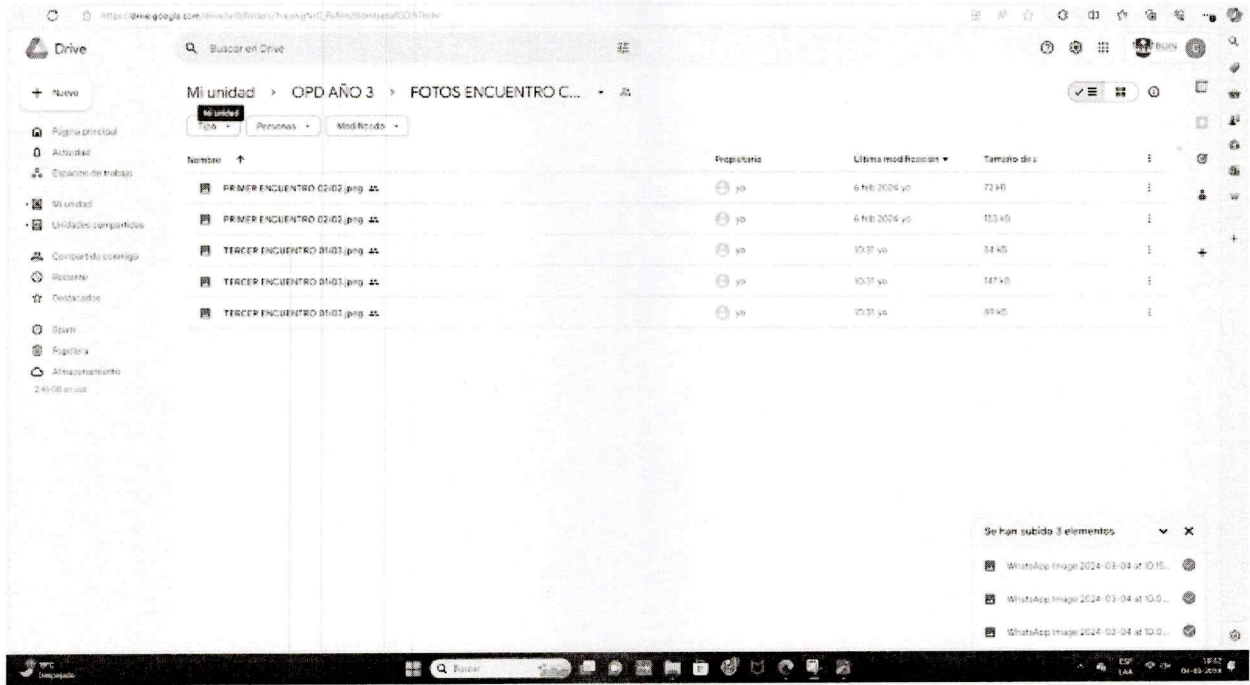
Drive

Buscar en Drive

+ Nuevo

Página principal
Actividad
Espacios de trabajo
Mi unidad
Unidades compartidas
Compartido conmigo
Reciente
Destacados
Spam
Papelera
Almacenamiento
2,45 GB en uso

Mi unidad > OPD AÑO 3 > FOTOS ENCUENTRO C...

Mi unidad

Tipo | Personas | Modificado

| Nombre ↑ | Propietario | Última modificación ▾ | Tamaño de a |
|---|---|---|---|
| PRIMER ENCUENTRO 02/02.jpeg | yo | 6 feb 2024 yo | 72 kB |
| PRIMER ENCUENTRO 02/02.jpeg | yo | 6 feb 2024 yo | 153 kB |
| TERCER ENCUENTRO 01/03.jpeg | yo | 10:31 yo | 34 kB |
| TERCER ENCUENTRO 01/03.jpeg | yo | 10:31 yo | 147 kB |
| TERCER ENCUENTRO 01/03.jpeg | yo | 10:31 yo | 89 kB |

Se han subido 3 elementos

WhatsApp Image 2024-03-04 at 10.15...
WhatsApp Image 2024-03-04 at 10.0...
WhatsApp Image 2024-03-04 at 10.0...

Despejado
Buscar
ESP LAA
04-03-2024